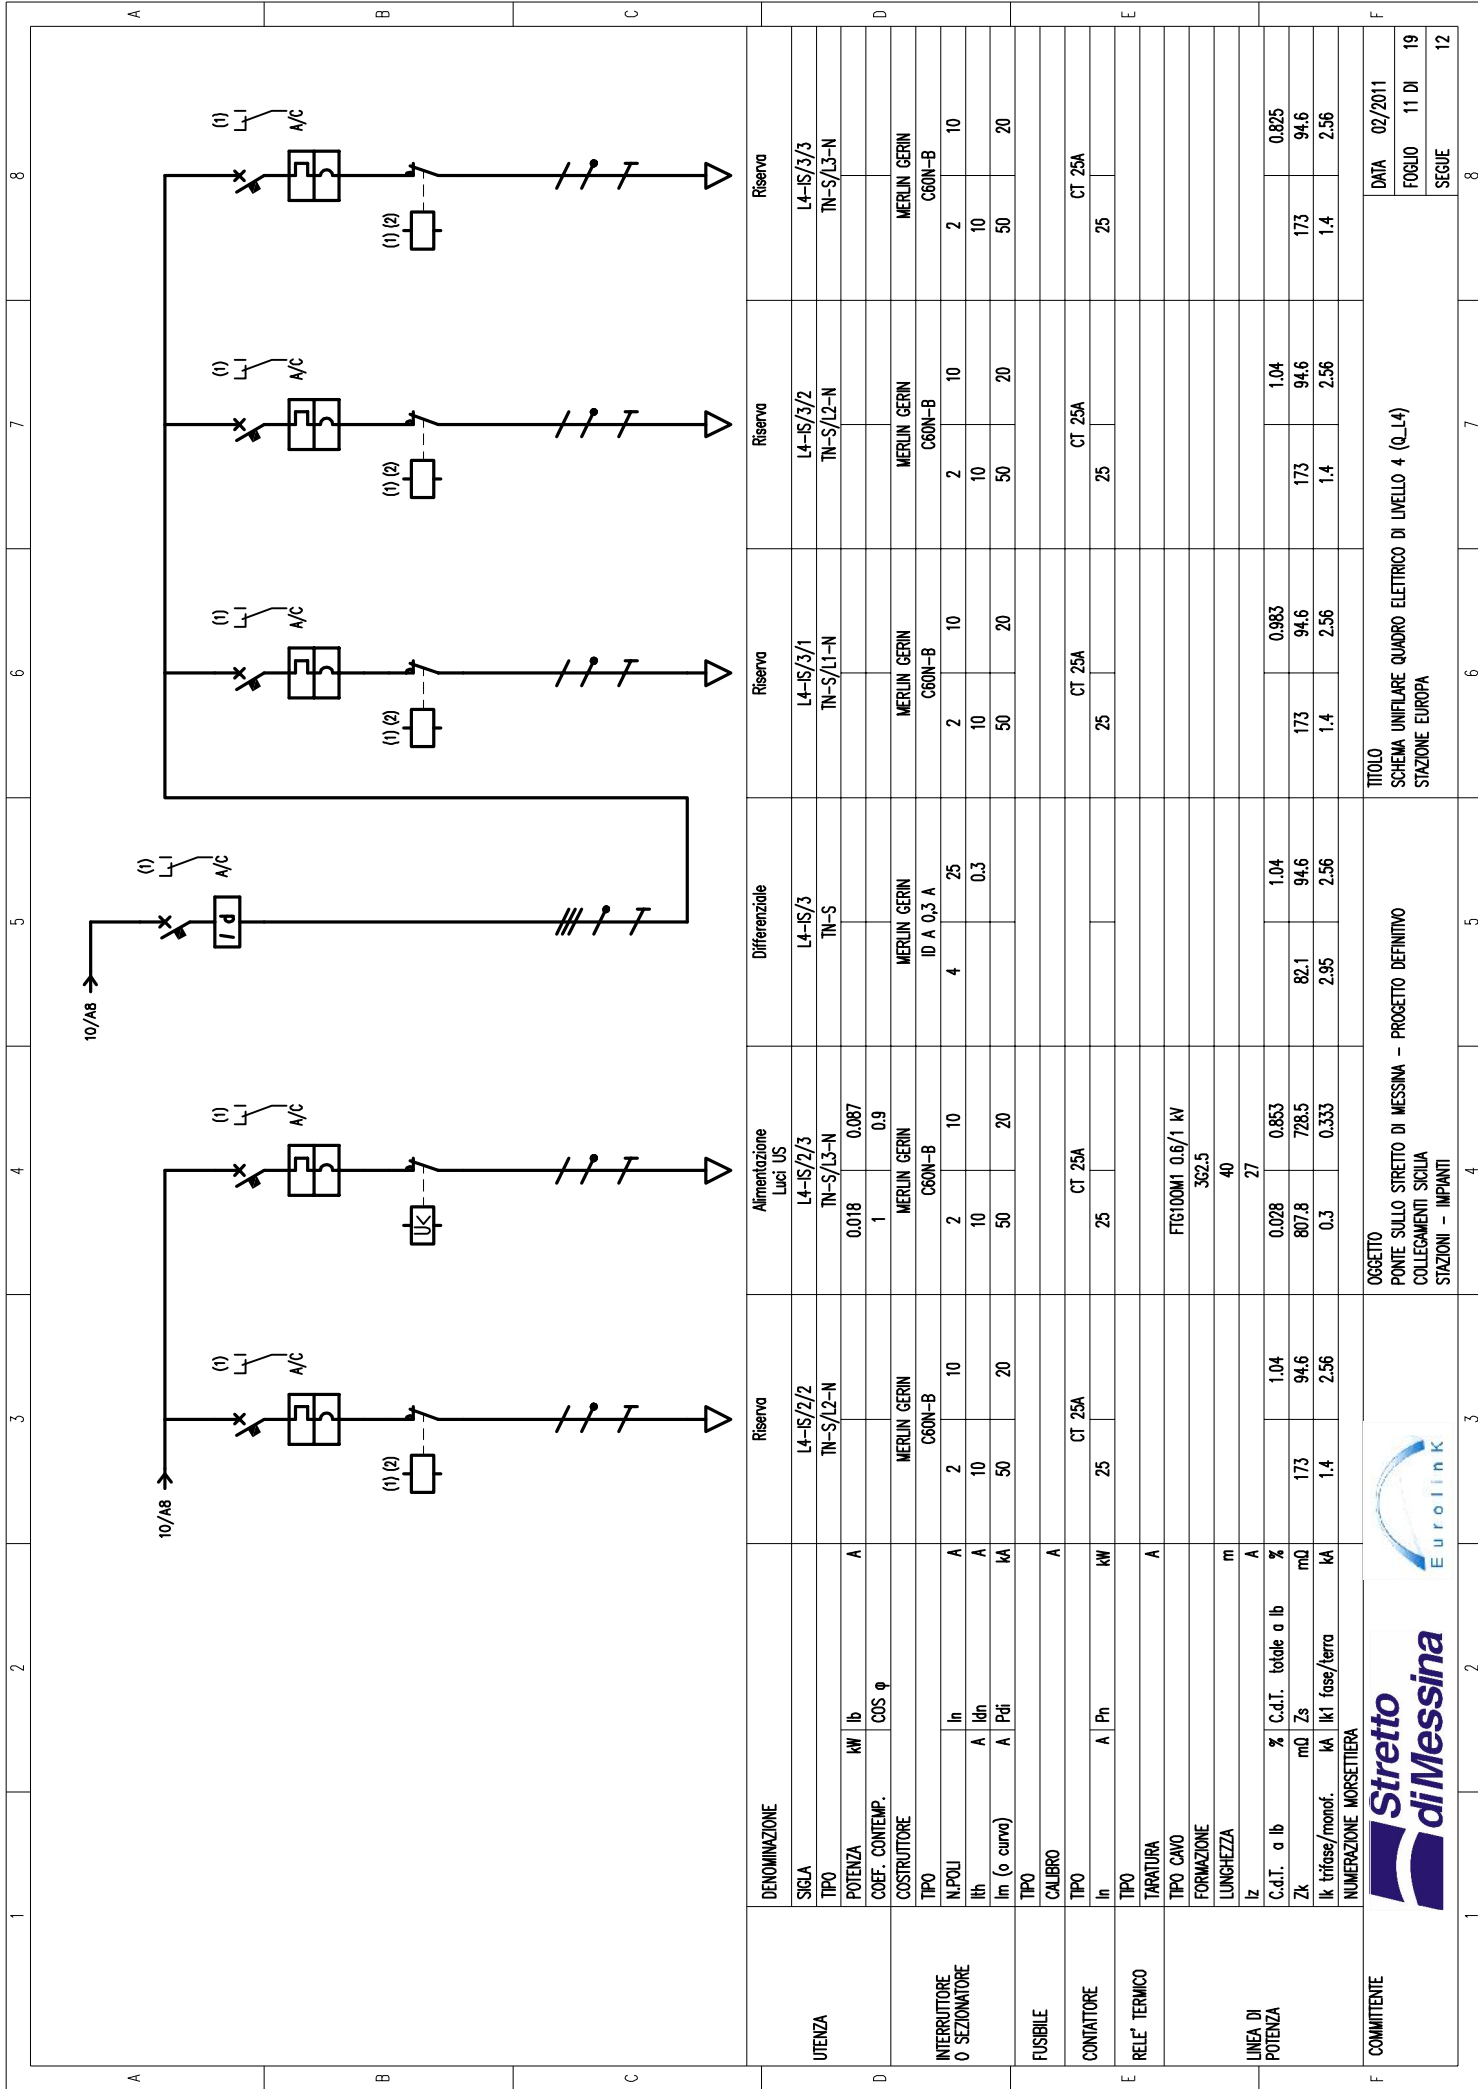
A B C D E F

1 2 3 4 5 6 7 8

10/A8

10/A8

(1) A/C

(1) (2)

I d

UK

| | | | | Riserva | Alimentazione Luci US | Differenziale | Riserva | Riserva | Riserva |
|---|---|---|---|---|---|---|---|---|---|
| UTENZA | DENOMINAZIONE | | | Riserva | Alimentazione Luci US | Differenziale | Riserva | Riserva | Riserva |
| | SIGLA | | | L4-IS/2/2 | L4-IS/2/3 | L4-IS/3 | L4-IS/3/1 | L4-IS/3/2 | L4-IS/3/3 |
| | TIPO | | | TN-S/L2-N | TN-S/L3-N | TN-S | TN-S/L1-N | TN-S/L2-N | TN-S/L3-N |
| | POTENZA kW | Ib | A | | 0.018 / 0.087 | | | | |
| | COEF. CONTEMP. | COS φ | | | 1 / 0.9 | | | | |
| INTERRUTTORE O SEZIONATORE | COSTRUTTORE | | | MERLIN GERIN | MERLIN GERIN | MERLIN GERIN | MERLIN GERIN | MERLIN GERIN | MERLIN GERIN |
| | TIPO | | | C60N-B | C60N-B | ID A 0,3 A | C60N-B | C60N-B | C60N-B |
| | N.POLI | In | A | 2 / 10 | 2 / 10 | 4 / 25 | 2 / 10 | 2 / 10 | 2 / 10 |
| | Ith A | Idn | A | 10 | 10 | 0.3 | 10 | 10 | 10 |
| | Im (o curva) A | Pdi | kA | 50 / 20 | 50 / 20 | | 50 / 20 | 50 / 20 | 50 / 20 |
| FUSIBILE | TIPO | | | | | | | | |
| | CALIBRO | | A | | | | | | |
| CONTATTORE | TIPO | | | CT 25A | CT 25A | | CT 25A | CT 25A | CT 25A |
| | In A | Pn | kW | 25 | 25 | | 25 | 25 | 25 |
| RELE' TERMICO | TIPO | | | | | | | | |
| | TARATURA | | A | | | | | | |
| LINEA DI POTENZA | TIPO CAVO | | | | FTG10OM1 0.6/1 kV | | | | |
| | FORMAZIONE | | | | 3G2.5 | | | | |
| | LUNGHEZZA | | m | | 40 | | | | |
| | Iz | | A | | 27 | | | | |
| | C.d.T. a Ib % | C.d.T. totale a Ib | % | / 1.04 | 0.028 / 0.853 | / 1.04 | / 0.983 | / 1.04 | / 0.825 |
| | Zk mΩ | Zs | mΩ | 173 / 94.6 | 807.8 / 728.5 | 82.1 / 94.6 | 173 / 94.6 | 173 / 94.6 | 173 / 94.6 |
| | Ik trifase/monof. kA | Ik1 fase/terra | kA | 1.4 / 2.56 | 0.3 / 0.333 | 2.95 / 2.56 | 1.4 / 2.56 | 1.4 / 2.56 | 1.4 / 2.56 |
| | NUMERAZIONE MORSETTIERA | | | | | | | | |

COMMITTENTE
Stretto di Messina
Eurolink

OGGETTO
PONTE SULLO STRETTO DI MESSINA - PROGETTO DEFINITIVO
COLLEGAMENTI SICILIA
STAZIONI - IMPIANTI

TITOLO
SCHEMA UNIFILARE QUADRO ELETTRICO DI LIVELLO 4 (Q_L4)
STAZIONE EUROPA

DATA 02/2011
FOGLIO 11 DI 19
SEGUE 12